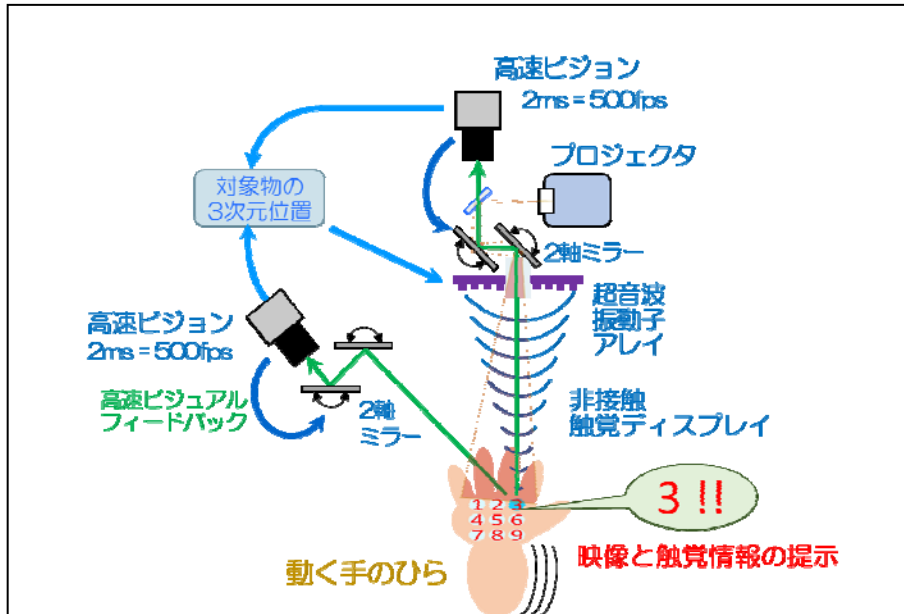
高速ビジョン
2ms＝500fps

プロジェクタ

対象物の
3次元位置

2軸ミラー

超音波
振動子
アレイ

高速ビジョン
2ms＝500fps

高速ビジュアル
フィードバック

2軸
ミラー

非接触
触覚ディスプレイ

1 2 3
4 5 6
7 8 9

3 !!

映像と触覚情報の提示

動く手のひら